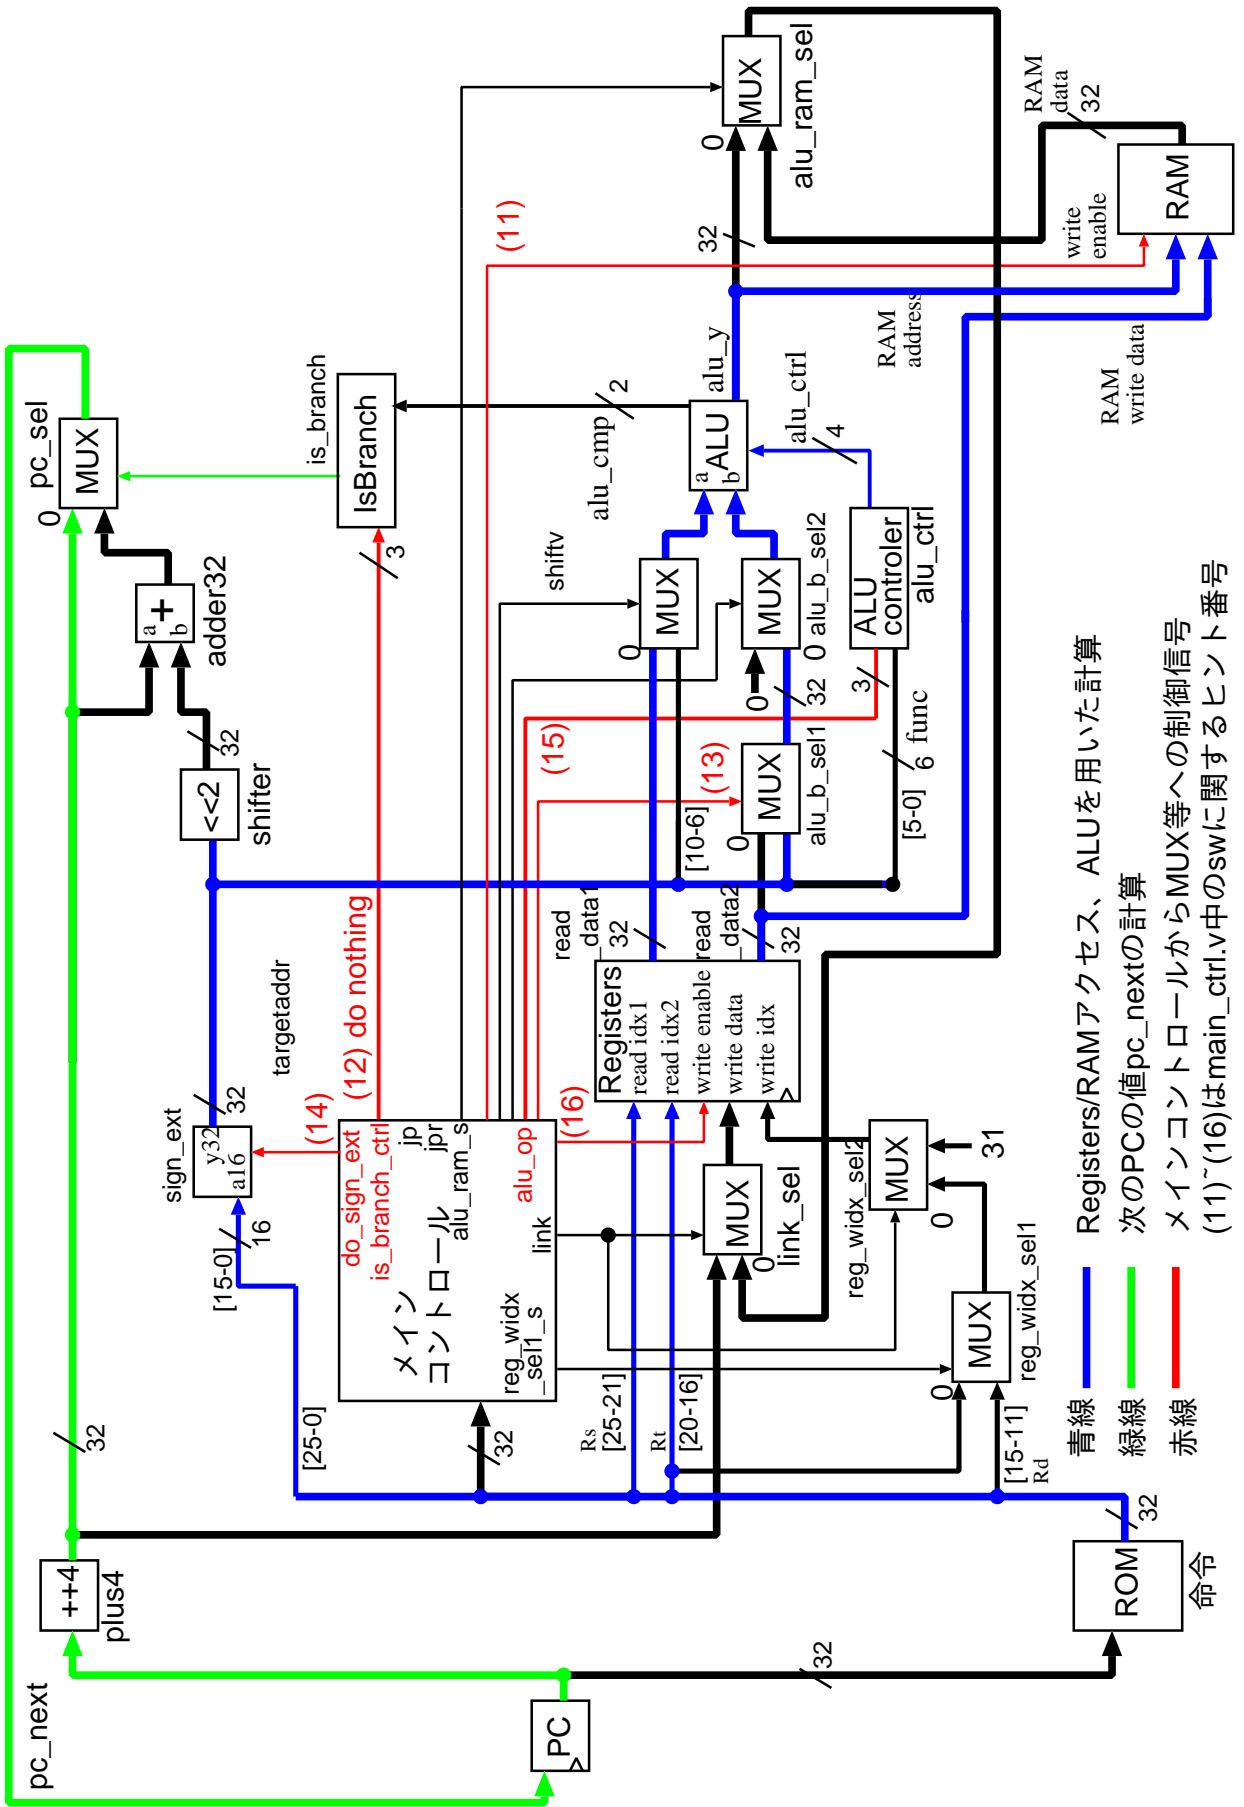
MUX
alu_ram_sel
0
RAM data 32
RAM
write enable
(11)
32
RAM address
RAM write data
pc_sel
MUX
0
is_branch
IsBranch
3
alu_cmp 2
alu_y
ALU
a
b
alu_ctrl 4
ALU controler
alu_ctrl
shiftv
MUX
0
MUX
0 alu_b_sel2
0
32
3
6 func
[5-0]
adder32
+
a
b
32
<<2
shifter
(15)
(13)
MUX
0
alu_b_sel1
[10-6]
read data1
32
read data2
32
Registers
read idx1
read idx2
write enable
write data
write idx
targetaddr
(12) do nothing
sign_ext
y32
a16
32
(14)
16
[15-0]
do_sign_ext
is_branch_ctrl
jp
jpr
alu_ram_s
alu_op
(16)
メイン コントロール
link
reg_widx _sel1_s
MUX
0
link_sel
MUX
reg_widx_sel2
31
0
MUX
0
reg_widx_sel1
[15-11] Rd
[25-0]
32
32
Rs [25-21]
Rt [20-16]
32
ROM
命令
++4
plus4
32
PC
pc_next
Registers/RAMアクセス、ALUを用いた計算
次のPCの値pc_nextの計算
メインコントロールからMUX等への制御信号
(11)~(16)はmain_ctrl.v中のswに関するヒント番号
青線
緑線
赤線